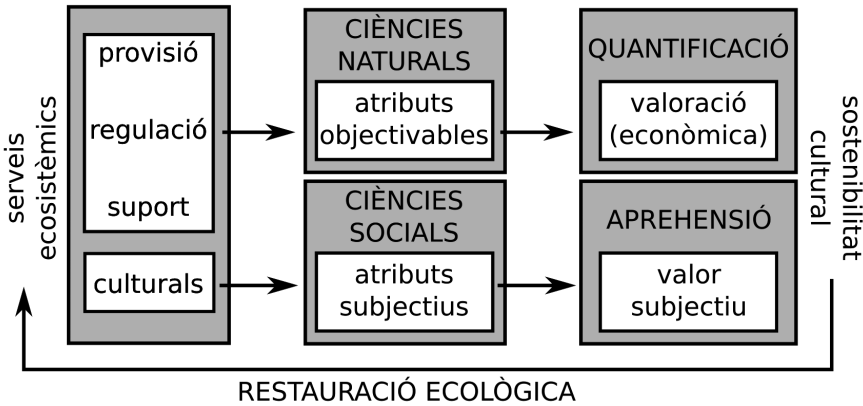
serveis ecosistèmics

provisió

regulació

suport

culturals

CIÈNCIES NATURALS

atributs objectivables

CIÈNCIES SOCIALS

atributs subjectius

QUANTIFICACIÓ

valoració (econòmica)

APREHENSIÓ

valor subjectiu

sostenibilitat cultural

RESTAURACIÓ ECOLÒGICA